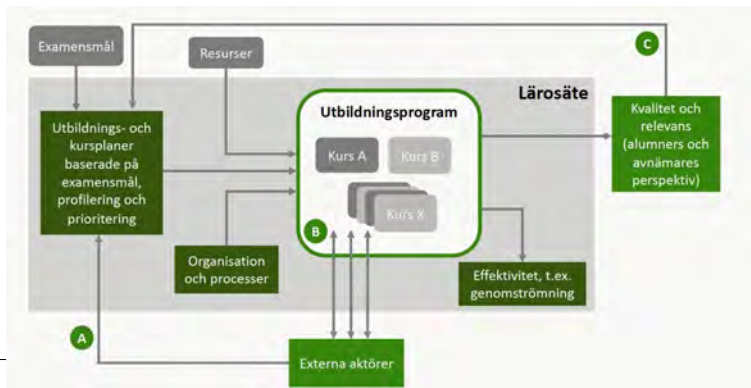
Examensmål

Resurser

C

Lärosäte

Utbildnings- och kursplaner baserade på examensmål, profilering och prioritering

Utbildningsprogram

Kurs A

Kurs B

Kurs X

Kvalitet och relevans (alumners och avnämares perspektiv)

B

Organisation och processer

Effektivitet, t.ex. genomströmning

A

Externa aktörer